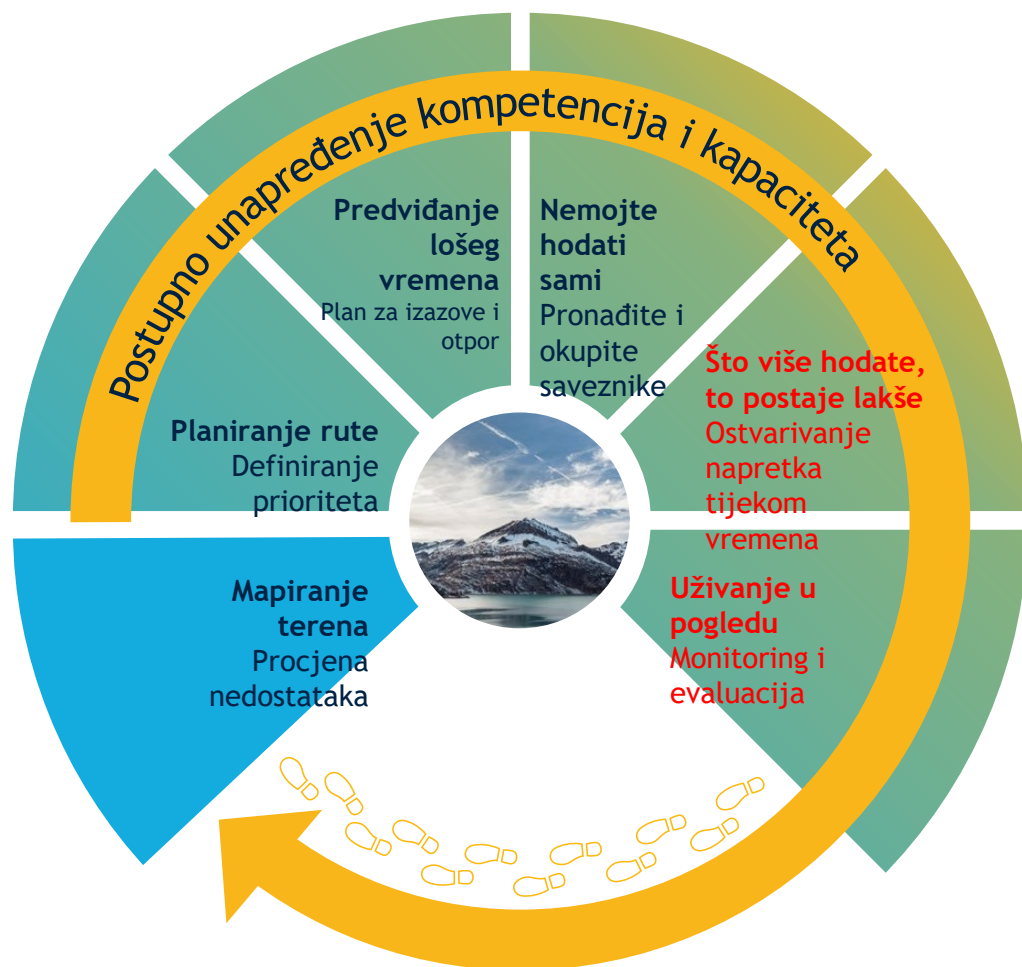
Postupno unapređenje kompetencija i kapaciteta

Predviđanje lošeg vremena
Plan za izazove i otpor

Nemojte hodati sami
Pronađite i okupite saveznike

Planiranje rute
Definiranje prioriteta

Što više hodate, to postaje lakše
Ostvarivanje napretka tijekom vremena

Mapiranje terena
Procjena nedostataka

Uživanje u pogledu
Monitoring i evaluacija